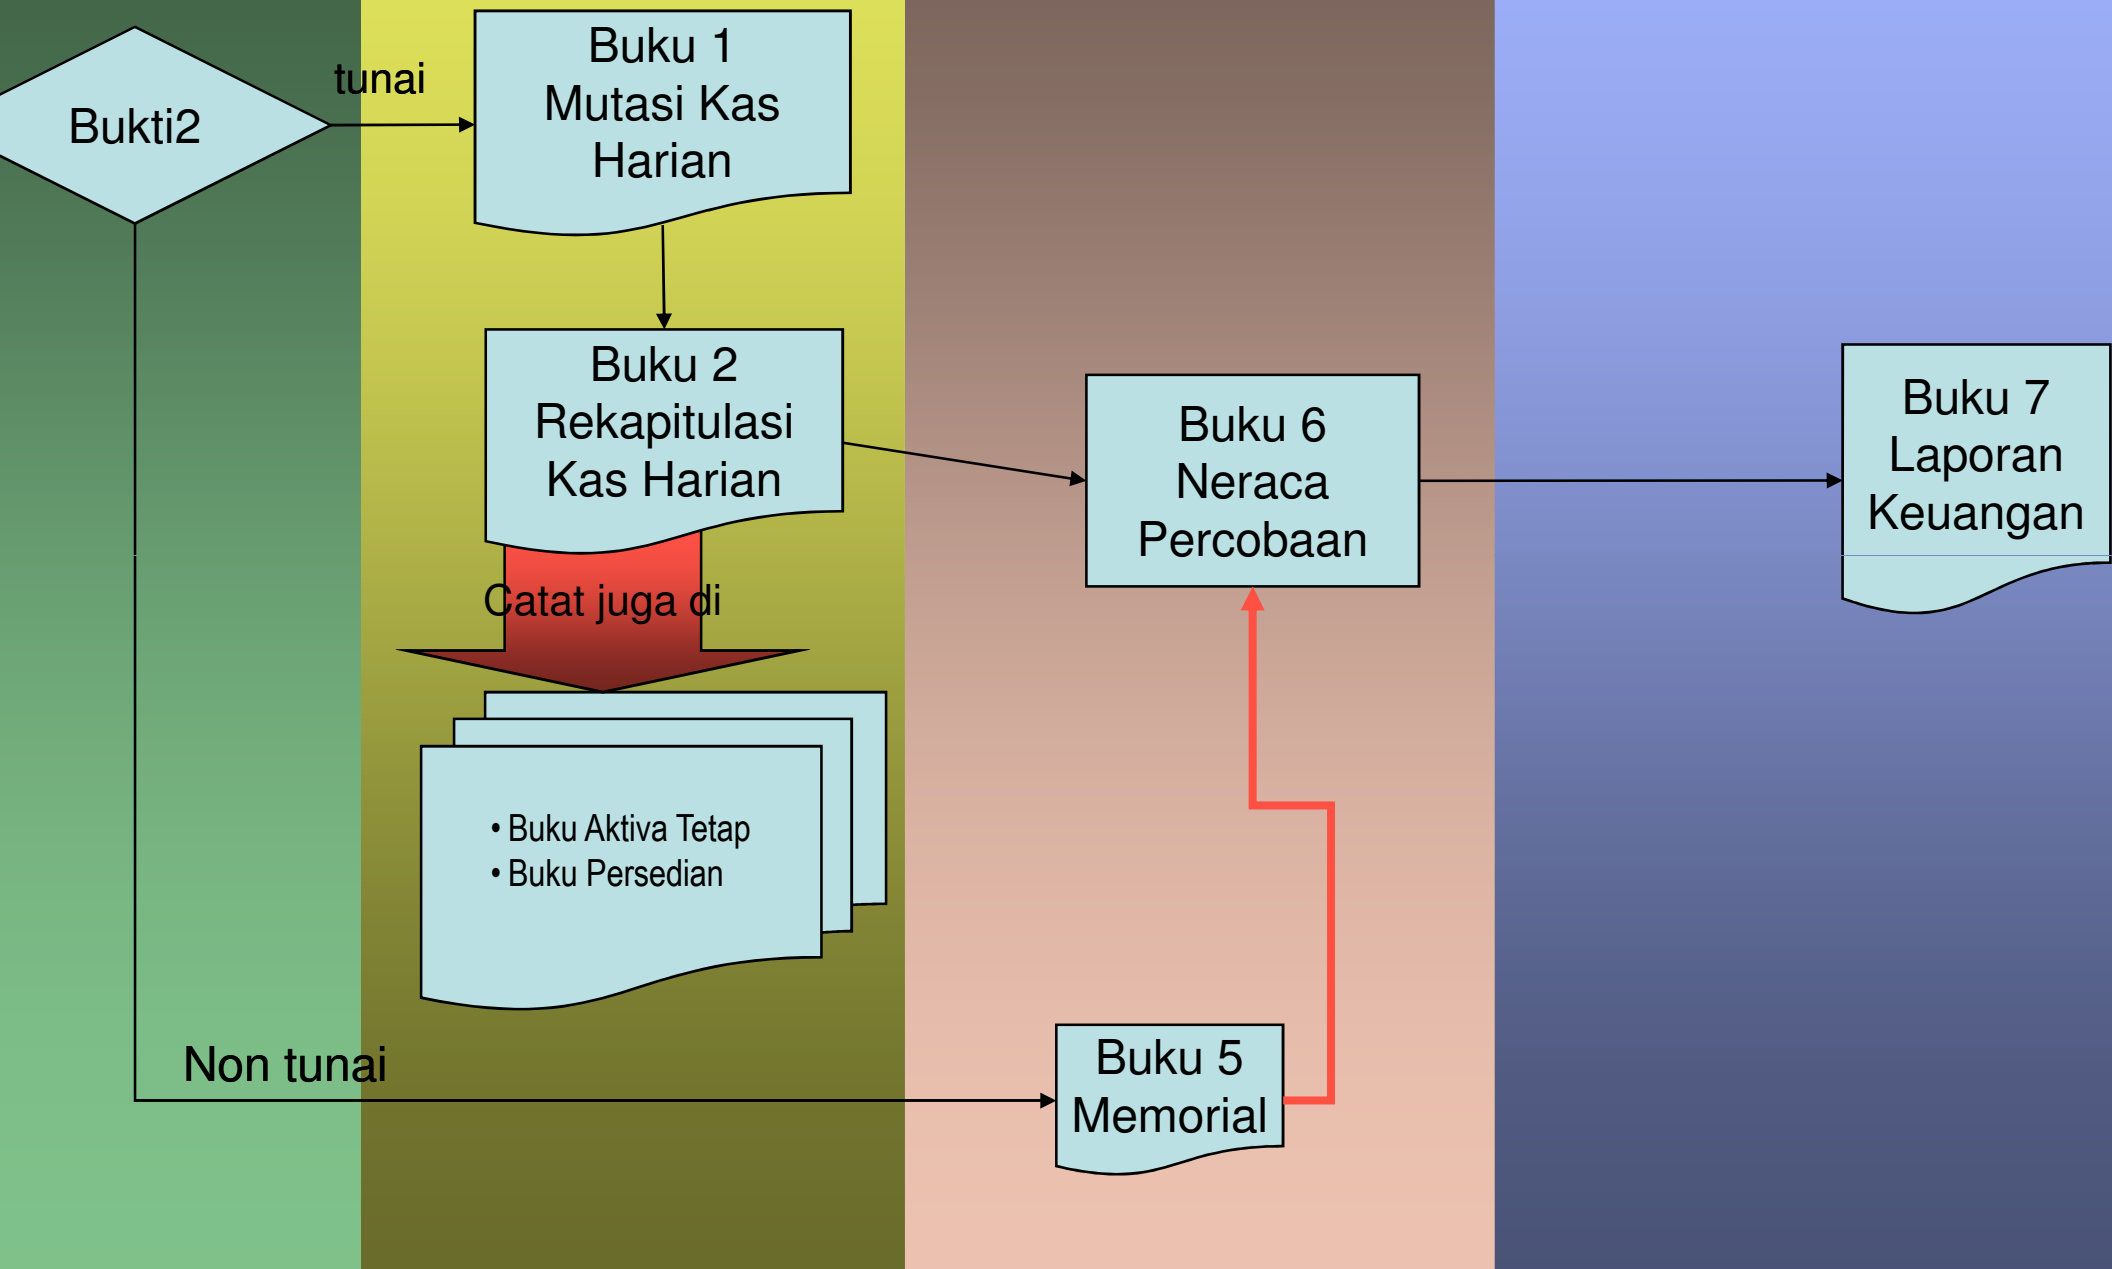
Bukti2

tunai

Buku 1
Mutasi Kas
Harian

Buku 2
Rekapitulasi
Kas Harian

Catat juga di

• Buku Aktiva Tetap
• Buku Persedian

Buku 6
Neraca
Percobaan

Buku 7
Laporan
Keuangan

Non tunai

Buku 5
Memorial